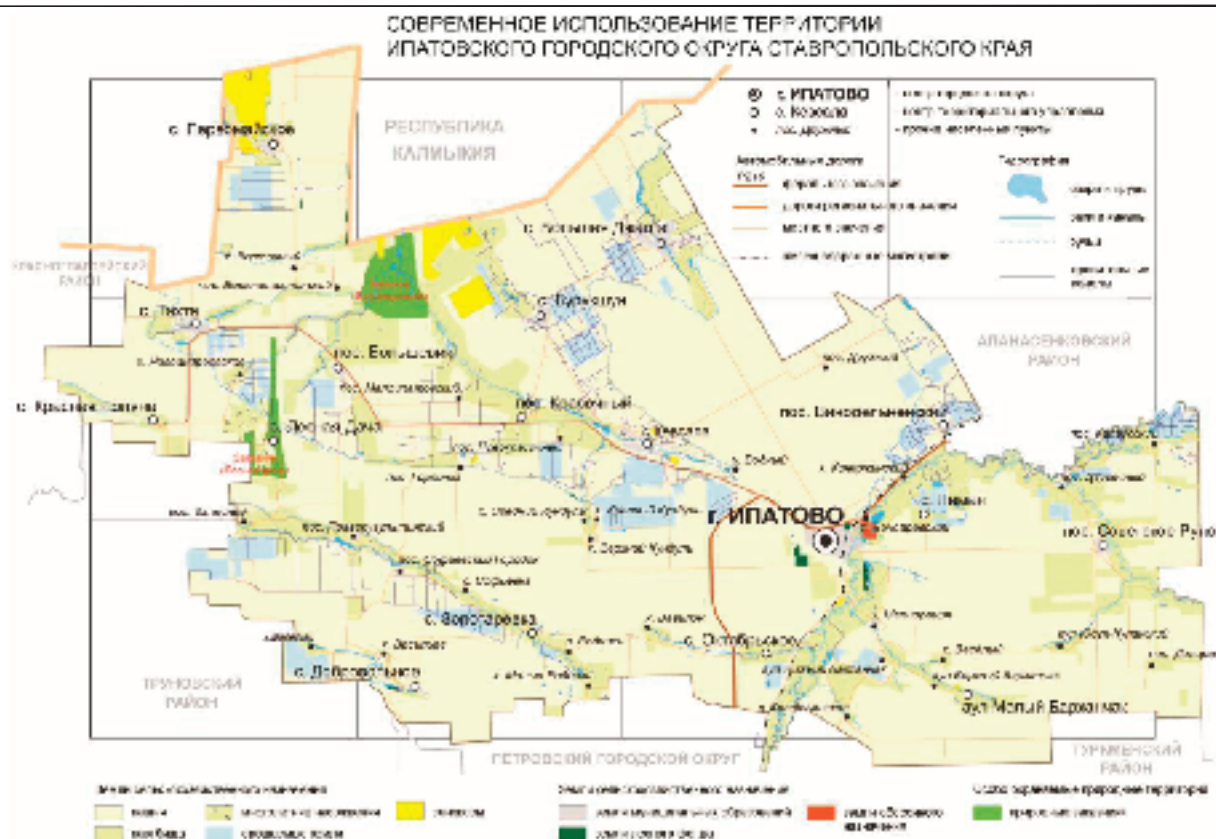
СОВРЕМЕННОЕ ИСПОЛЬЗОВАНИЕ ТЕРРИТОРИИ
ИПАТОВСКОГО ГОРОДСКОГО ОКРУГА СТАВРОПОЛЬСКОГО КРАЯ

г. ИПАТОВО
с. Кевсала
пос. Дружный
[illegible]

РЕСПУБЛИКА
КАЛМЫКИЯ

с. Первомайское
КРАСНОГВАРДЕЙСКИЙ
РАЙОН
с. Тахта
с. Красочное
с. Кучерла
пос. Большевик
с. Золотая Нива
с. Большая Джалга
с. Бурукшун
пос. Красочный
с. Кевсала
пос. Винодельненский
АПАНАСЕНКОВСКИЙ
РАЙОН
г. ИПАТОВО
с. Лиман
пос. Советское Руно
с. Бойкое
с. Добровольное
с. Октябрьское
аул Малый Барханчак
ТРУНОВСКИЙ
РАЙОН
ПЕТРОВСКИЙ ГОРОДСКОЙ ОКРУГ
ТУРКМЕНСКИЙ
РАЙОН
пос. Красочный
пос. Горлинка
пос. Советское Руно
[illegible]

Автомобильные дороги
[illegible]
Гидрография
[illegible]

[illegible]
пашни
многолетние насаждения
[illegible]
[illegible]
сенокосы и пастбища
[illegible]
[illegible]
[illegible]
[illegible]
природные заказники